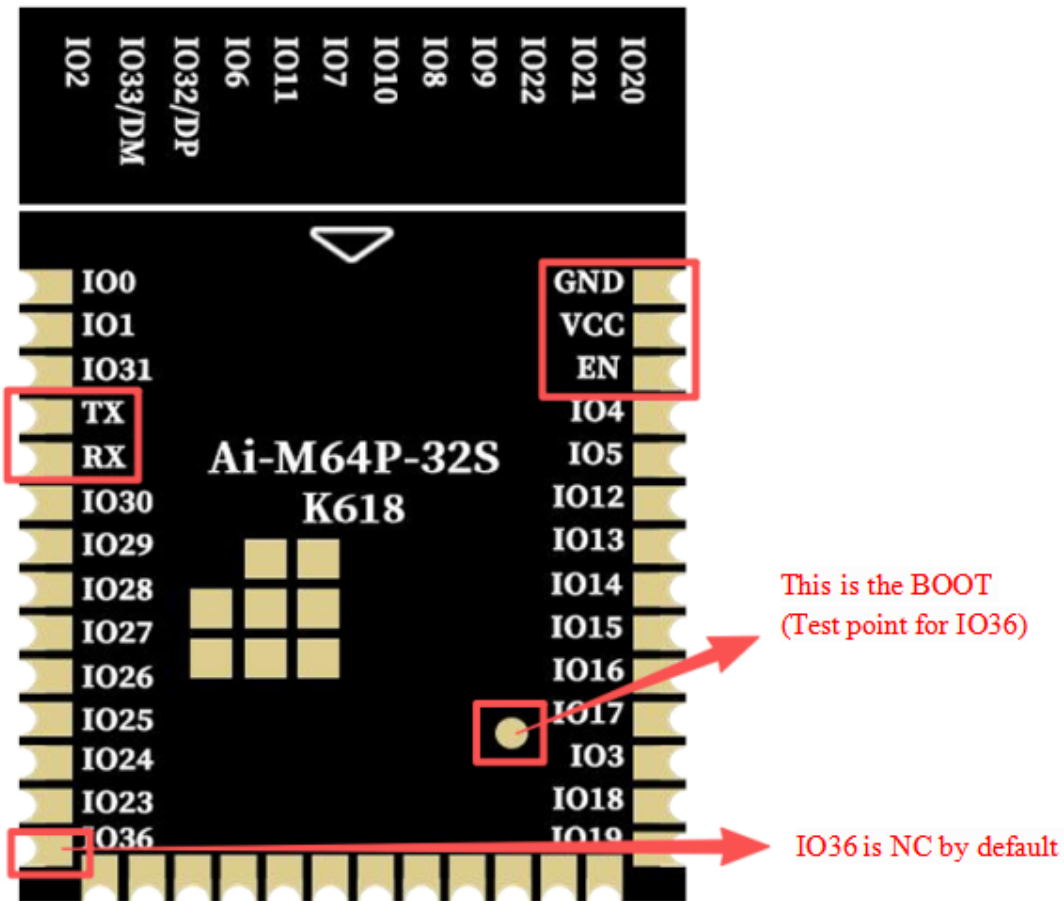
IO2
IO33/DM
IO32/DP
IO6
IO11
IO7
IO10
IO8
IO9
IO22
IO21
IO20

IO0
IO1
IO31
TX
RX
IO30
IO29
IO28
IO27
IO26
IO25
IO24
IO23
IO36

Ai-M64P-32S
K618

GND
VCC
EN
IO4
IO5
IO12
IO13
IO14
IO15
IO16
IO17
IO3
IO18
IO19

This is the BOOT
(Test point for IO36)

IO36 is NC by default